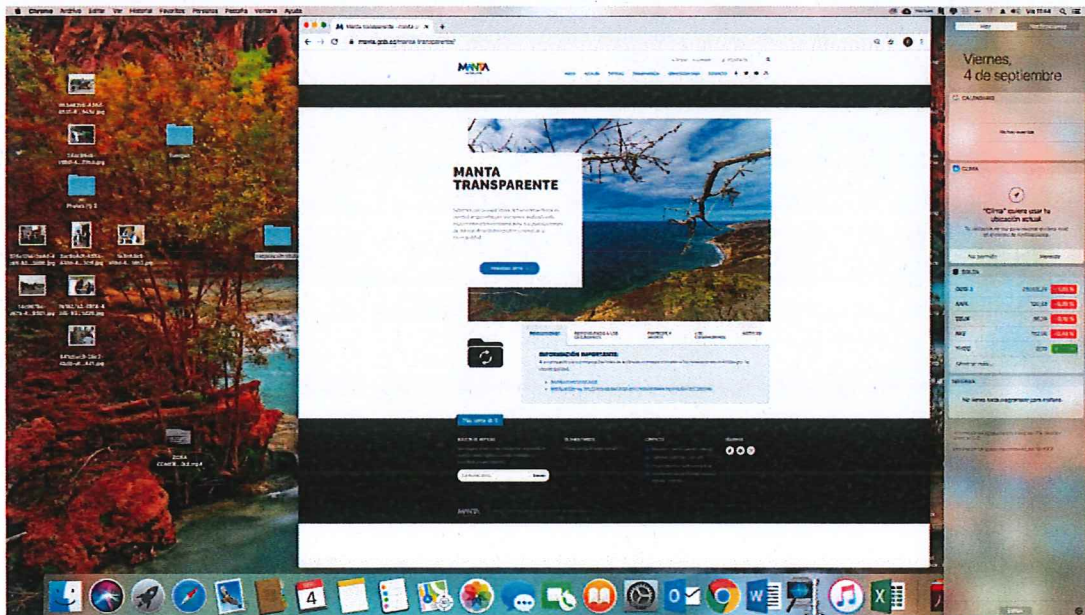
Chrome Archivo Editar Ver Historia Favoritos Personas Pestaña Ventana Ayuda

Manta transparente - manta.g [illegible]

manta.gob.ec/manta-transparente/

MANTA

MANTA TRANSPARENTE

Viernes, 4 de septiembre

CALENDARIO

CLIMA

"Clima" quiere usar tu ubicación actual

No permitir

Permitir

BOLSA

DJI

AAPL

SIGNAL

4

Fuegos

Fotos